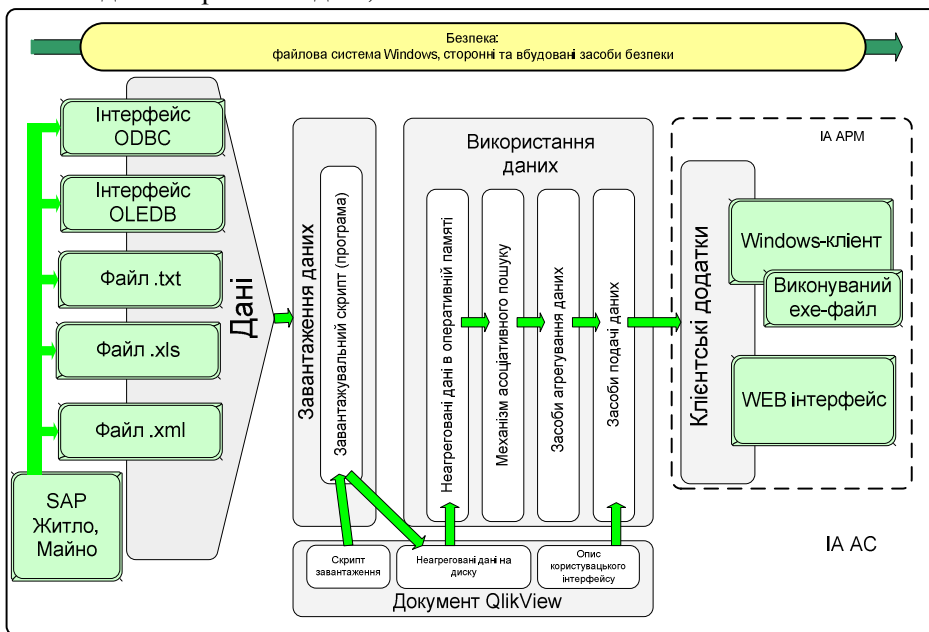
Безпека:
файлова система Windows, сторонні та вбудовані засоби безпеки

Інтерфейс ODBC

Інтерфейс OLEDB

Файл .txt

Файл .xls

Файл .xml

SAP Житло, Майно

Дані

Завантаження даних

Завантажувальний скрипт (програма)

Використання даних

Неагреговані дані в оперативній пам'яті

Механізм асоціативного пошуку

Засоби агрегування даних

Засоби подачі даних

ІА АРМ

Клієнтські додатки

Windows-клієнт

Виконуваний exe-файл

WEB інтерфейс

Скрипт завантаження

Неагреговані дані на диску

Опис користувацького інтерфейсу

Документ QlikView

ІА АС